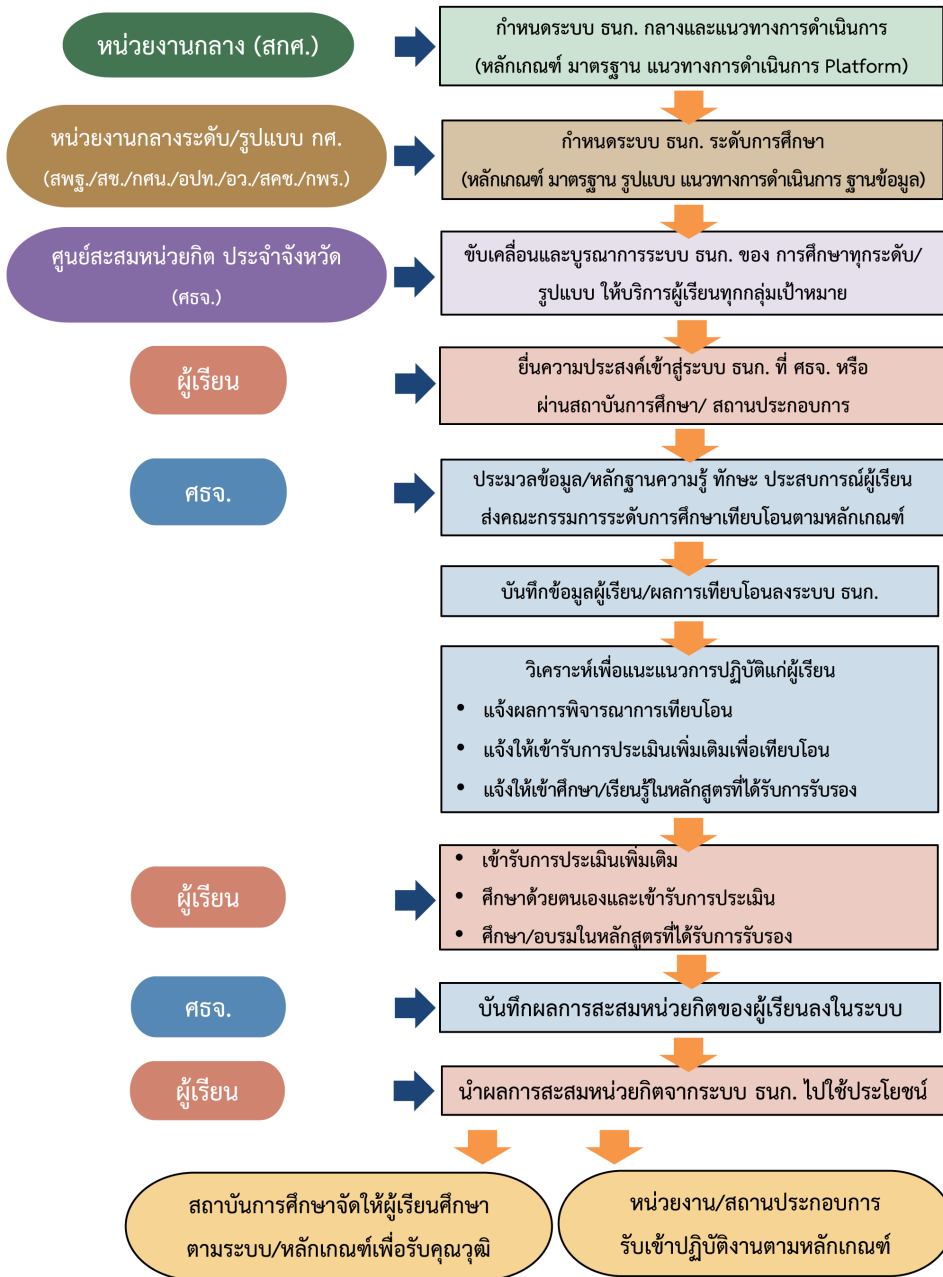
หน่วยงานกลาง (สกศ.)

กำหนดระบบ ธนก. กลางและแนวทางการดำเนินการ (หลักเกณฑ์ มาตรฐาน แนวทางการดำเนินการ Platform)

หน่วยงานกลางระดับ/รูปแบบ กศ. (สพฐ./สช./กศน./อปท./อว./สคช./กพร.)

กำหนดระบบ ธนก. ระดับการศึกษา (หลักเกณฑ์ มาตรฐาน รูปแบบ แนวทางการดำเนินการ ฐานข้อมูล)

ศูนย์สะสมหน่วยกิต ประจำจังหวัด (ศธจ.)

ขับเคลื่อนและบูรณาการระบบ ธนก. ของ การศึกษาทุกระดับ/รูปแบบ ให้บริการผู้เรียนทุกกลุ่มเป้าหมาย

ผู้เรียน

ยื่นความประสงค์เข้าสู่ระบบ ธนก. ที่ ศธจ. หรือ ผ่านสถาบันการศึกษา/ สถานประกอบการ

ศธจ.

ประมวลข้อมูล/หลักฐานความรู้ ทักษะ ประสบการณ์ผู้เรียน ส่งคณะกรรมการระดับการศึกษาเทียบโอนตามหลักเกณฑ์

บันทึกข้อมูลผู้เรียน/ผลการเทียบโอนลงระบบ ธนก.

วิเคราะห์เพื่อแนะแนวการปฏิบัติแก่ผู้เรียน
• แจ้งผลการพิจารณาการเทียบโอน
• แจ้งให้เข้ารับการประเมินเพิ่มเติมเพื่อเทียบโอน
• แจ้งให้เข้าศึกษา/เรียนรู้ในหลักสูตรที่ได้รับการรับรอง

ผู้เรียน

• เข้ารับการประเมินเพิ่มเติม
• ศึกษาด้วยตนเองและเข้ารับการประเมิน
• ศึกษา/อบรมในหลักสูตรที่ได้รับการรับรอง

ศธจ.

บันทึกผลการสะสมหน่วยกิตของผู้เรียนลงในระบบ

ผู้เรียน

นำผลการสะสมหน่วยกิตจากระบบ ธนก. ไปใช้ประโยชน์

สถาบันการศึกษาจัดให้ผู้เรียนศึกษา ตามระบบ/หลักเกณฑ์เพื่อรับคุณวุฒิ

หน่วยงาน/สถานประกอบการ รับเข้าปฏิบัติงานตามหลักเกณฑ์